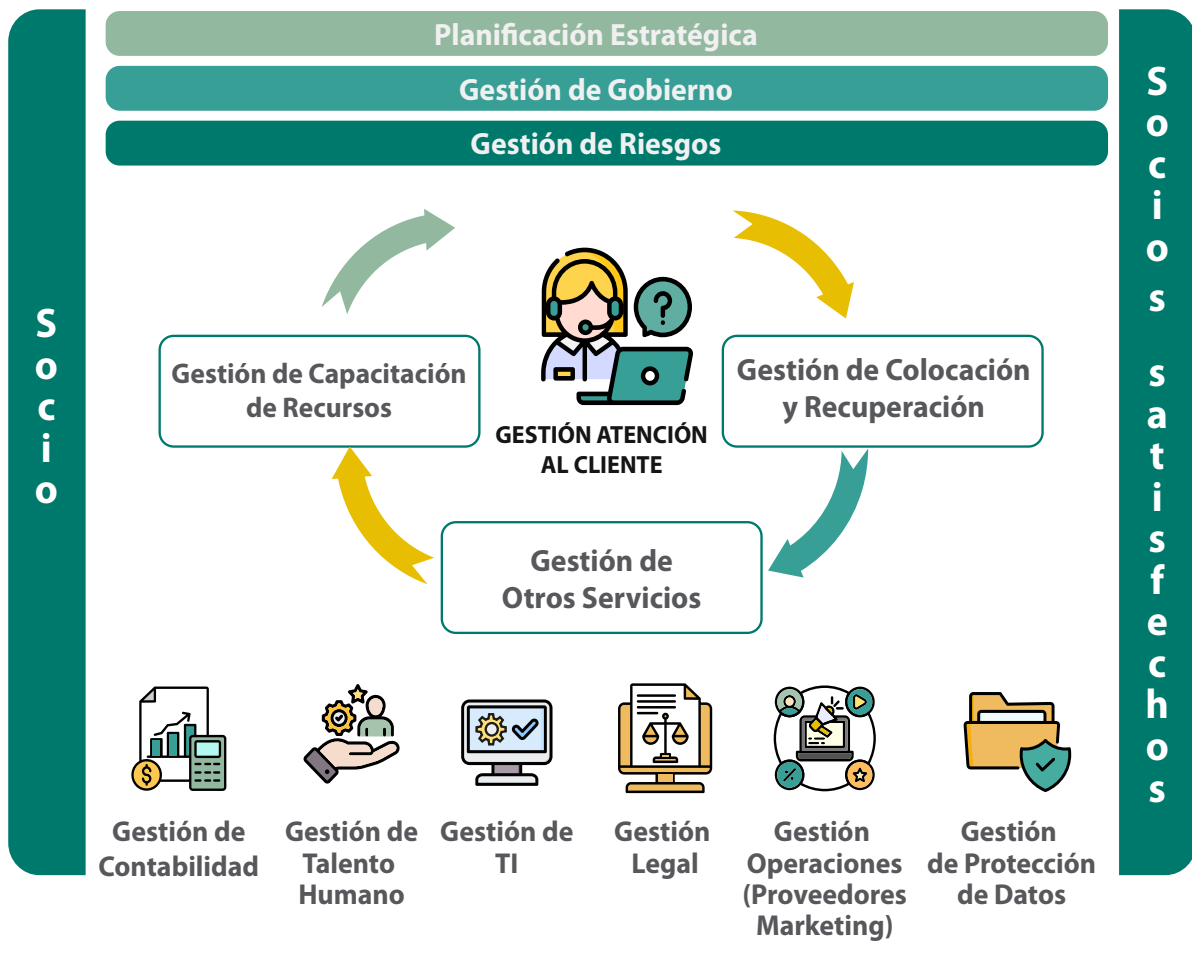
Socio

Planificación Estratégica

Gestión de Gobierno

Gestión de Riesgos

Gestión de Capacitación de Recursos

GESTIÓN ATENCIÓN AL CLIENTE

Gestión de Colocación y Recuperación

Gestión de Otros Servicios

Gestión de Contabilidad

Gestión de Talento Humano

Gestión de TI

Gestión Legal

Gestión Operaciones (Proveedores Marketing)

Gestión de Protección de Datos

Socios satisfechos